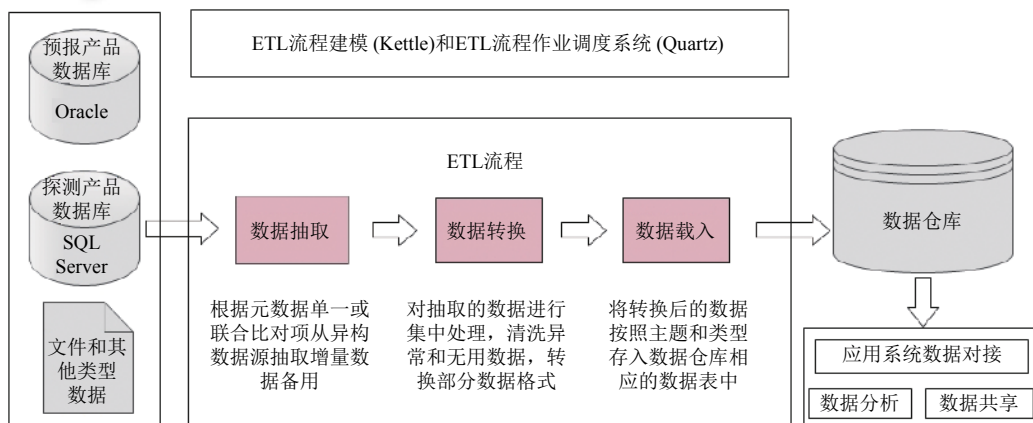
ETL流程建模 (Kettle)和ETL流程作业调度系统 (Quartz)

预报产品数据库

Oracle

探测产品数据库

SQL Server

文件和其他类型数据

ETL流程

数据抽取

数据转换

数据载入

根据元数据单一或联合比对项从异构数据源抽取增量数据备用

对抽取的数据进行集中处理，清洗异常和无用数据，转换部分数据格式

将转换后的数据按照主题和类型存入数据仓库相应的数据表中

数据仓库

应用系统数据对接

数据分析

数据共享